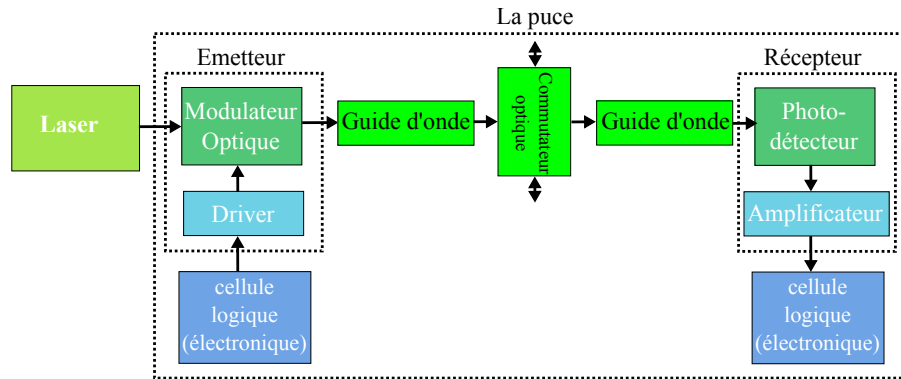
La puce

Emetteur

Récepteur

Laser

Modulateur Optique

Driver

cellule logique (électronique)

Guide d'onde

Commutateur optique

Guide d'onde

Photo-détecteur

Amplificateur

cellule logique (électronique)